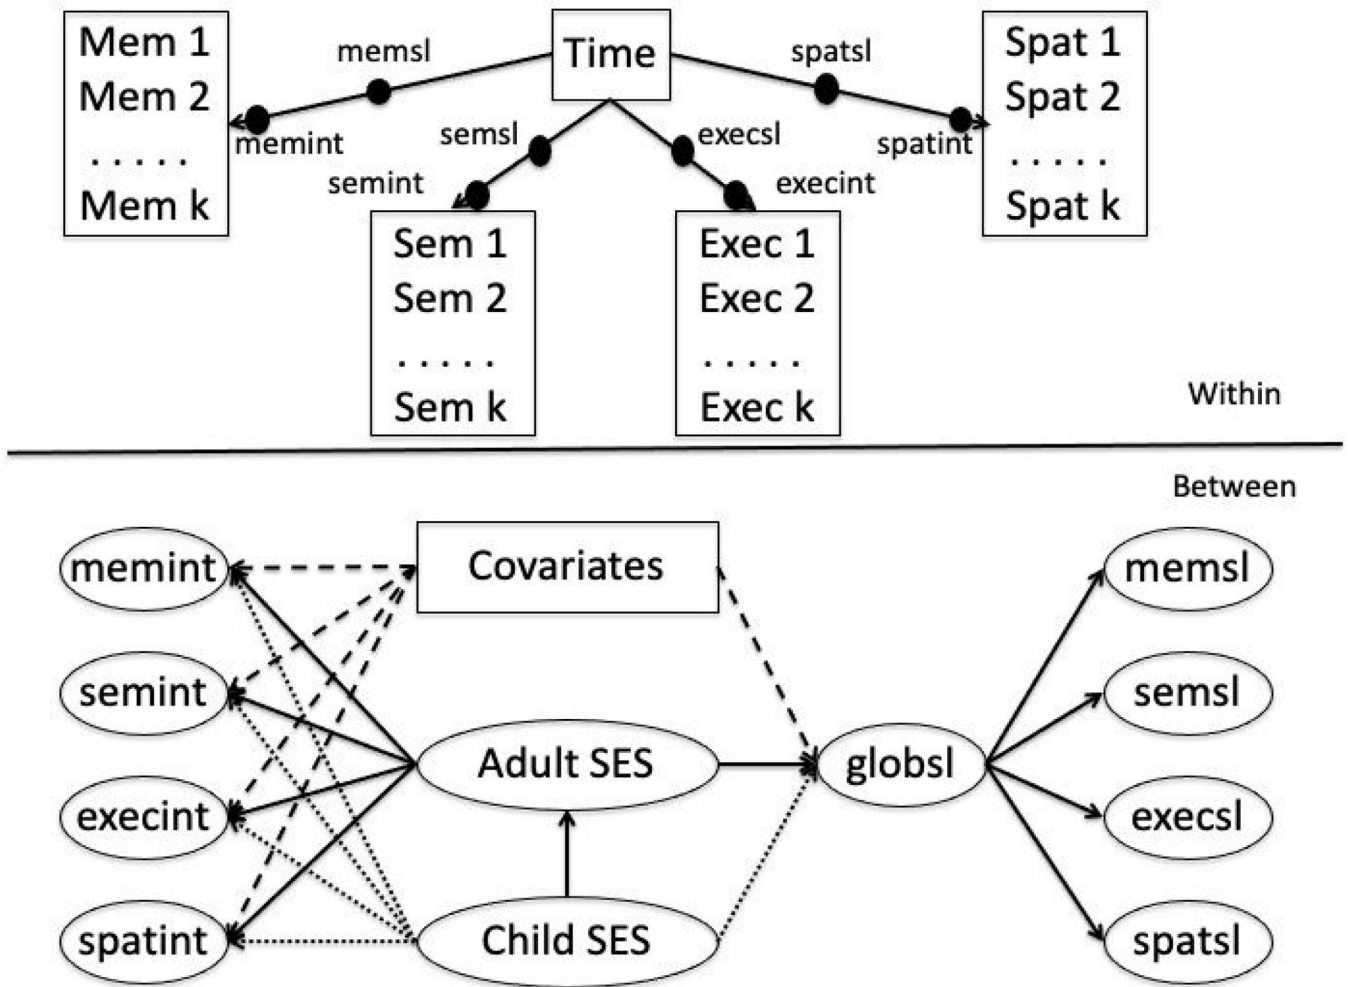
Mem 1
Mem 2
. . . . .
Mem k

memsl

Time

spatsl

Spat 1
Spat 2
. . . . .
Spat k

memint

semsl

execsl

spatint

semint

execint

Sem 1
Sem 2
. . . . .
Sem k

Exec 1
Exec 2
. . . . .
Exec k

Within

Between

memint

Covariates

memsl

semint

semsl

Adult SES

globsl

execint

execsl

spatint

Child SES

spatsl